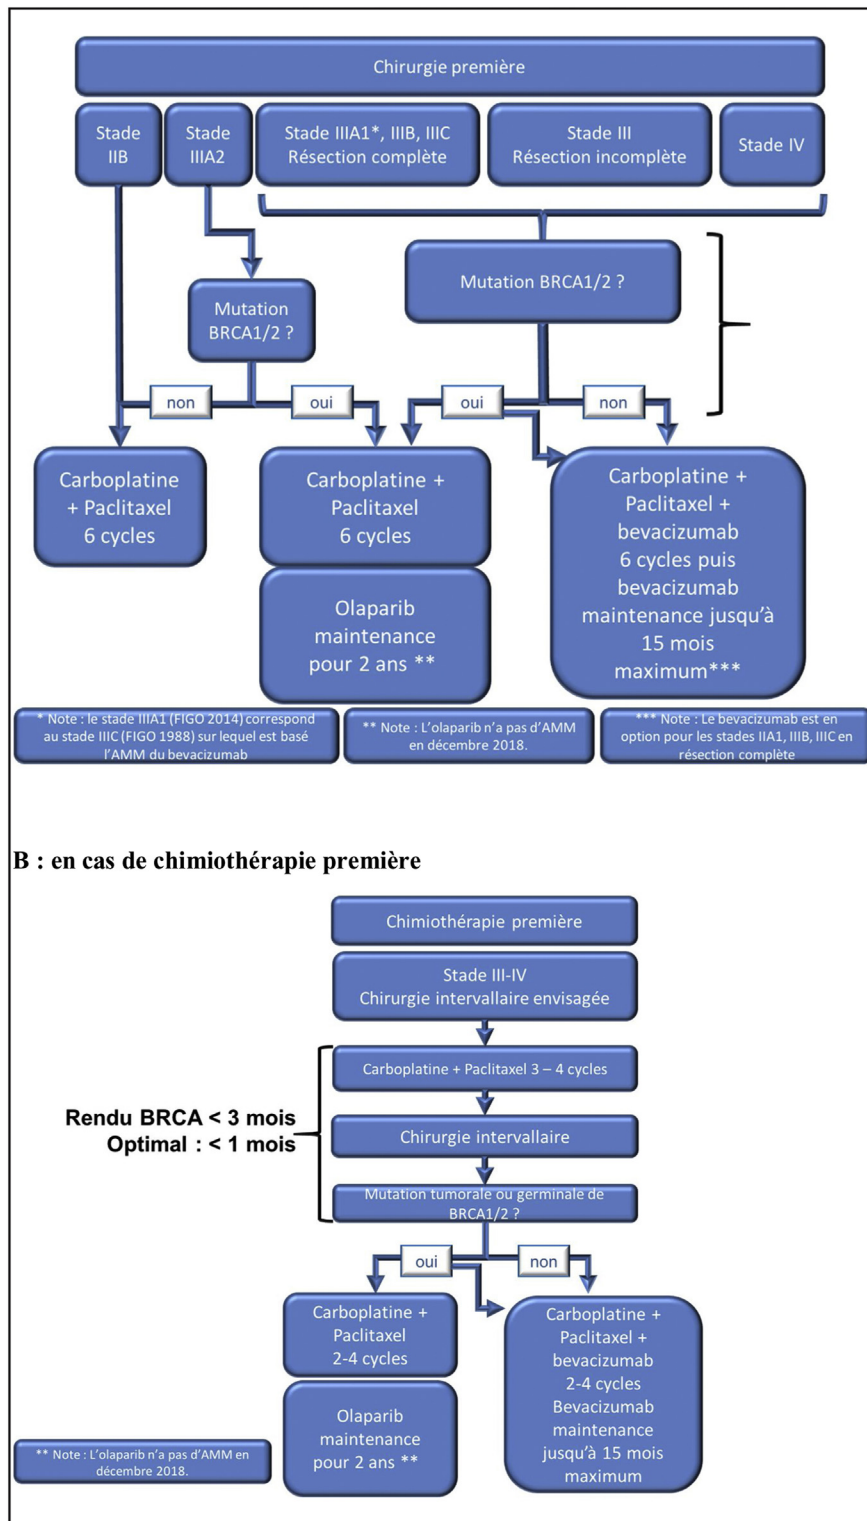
Chirurgie première

Stade IIB

Stade IIIA2

Stade IIIA1*, IIIB, IIIC Résection complète

Stade III Résection incomplète

Stade IV

Mutation BRCA1/2 ?

Mutation BRCA1/2 ?

non

oui

oui

non

Carboplatine + Paclitaxel 6 cycles

Carboplatine + Paclitaxel 6 cycles

Olaparib maintenance pour 2 ans **

Carboplatine + Paclitaxel + bevacizumab 6 cycles puis bevacizumab maintenance jusqu'à 15 mois maximum***

* Note : le stade IIIA1 (FIGO 2014) correspond au stade IIIC (FIGO 1988) sur lequel est basé l'AMM du bevacizumab

** Note : L'olaparib n'a pas d'AMM en décembre 2018.

*** Note : Le bevacizumab est en option pour les stades IIA1, IIIB, IIIC en résection complète

B : en cas de chimiothérapie première

Chimiothérapie première

Stade III-IV Chirurgie intervallaire envisagée

Carboplatine + Paclitaxel 3 – 4 cycles

Rendu BRCA < 3 mois
Optimal : < 1 mois

Chirurgie intervallaire

Mutation tumorale ou germinale de BRCA1/2 ?

oui

non

Carboplatine + Paclitaxel 2-4 cycles

Olaparib maintenance pour 2 ans **

Carboplatine + Paclitaxel + bevacizumab 2-4 cycles Bevacizumab maintenance jusqu'à 15 mois maximum

** Note : L'olaparib n'a pas d'AMM en décembre 2018.